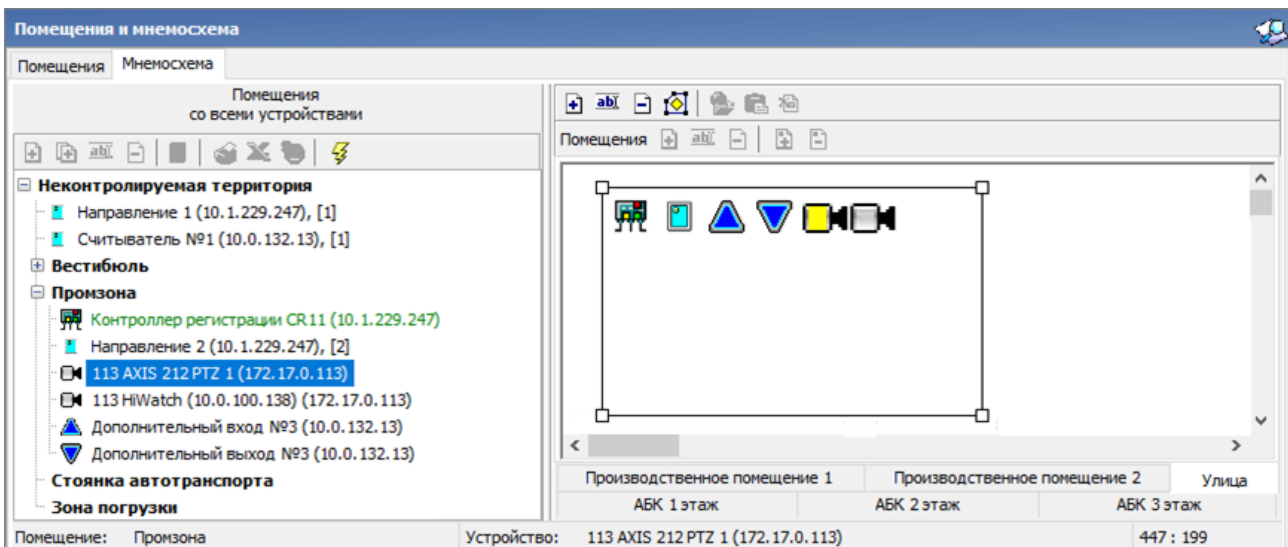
Помещения и мнемосхема

Помещения | Мнемосхема

Помещения
со всеми устройствами

Неконтролируемая территория
Направление 1 (10.1.229.247), [1]
Считыватель №1 (10.0.132.13), [1]
Вестибюль
Промзона
Контроллер регистрации CR11 (10.1.229.247)
Направление 2 (10.1.229.247), [2]
113 AXIS 212 PTZ 1 (172.17.0.113)
113 HiWatch (10.0.100.138) (172.17.0.113)
Дополнительный вход №3 (10.0.132.13)
Дополнительный выход №3 (10.0.132.13)
Стоянка автотранспорта
Зона погрузки

Помещения

Производственное помещение 1 | Производственное помещение 2 | Улица
АБК 1 этаж | АБК 2 этаж | АБК 3 этаж

Помещение: Промзона
Устройство: 113 AXIS 212 PTZ 1 (172.17.0.113)
447 : 199